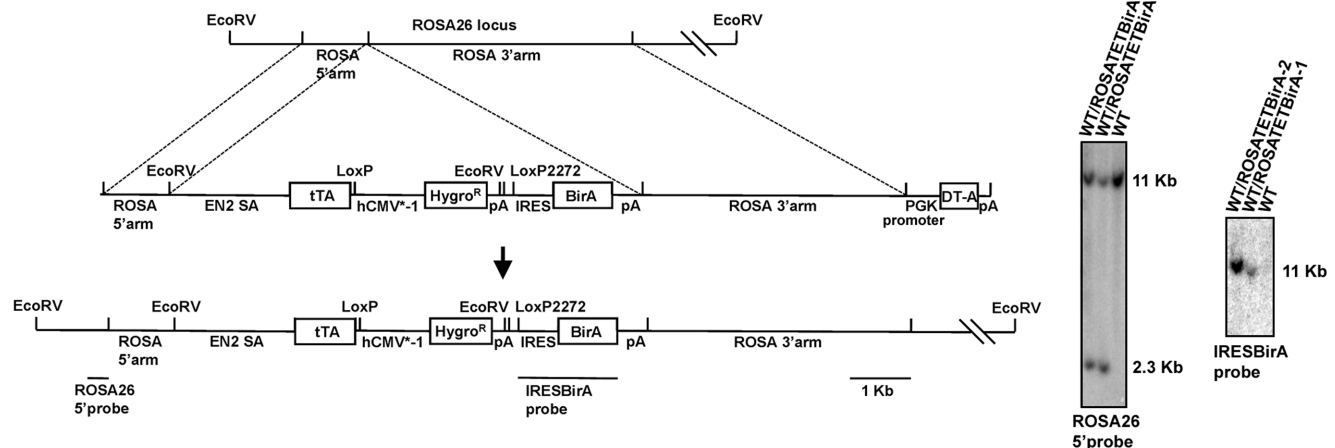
EcoRV
ROSA26 locus
EcoRV
ROSA 5'arm
ROSA 3'arm

EcoRV
LoxP
EcoRV
LoxP2272
ROSA 5'arm
EN2 SA
tTA
hCMV*-1
Hygro$^R$
pA
IRES
BirA
pA
ROSA 3'arm
PGK promoter
DT-A
pA

EcoRV
EcoRV
LoxP
EcoRV
LoxP2272
EcoRV
ROSA 5'arm
EN2 SA
tTA
hCMV*-1
Hygro$^R$
pA
IRES
BirA
pA
ROSA 3'arm
ROSA26 5'probe
IRESBirA probe
1 Kb

WT/ROSATETBirA
WT/ROSATETBirA
WT
11 Kb
2.3 Kb
ROSA26 5'probe

WT/ROSATETBirA-2
WT/ROSATETBirA-1
WT
11 Kb
IRESBirA probe